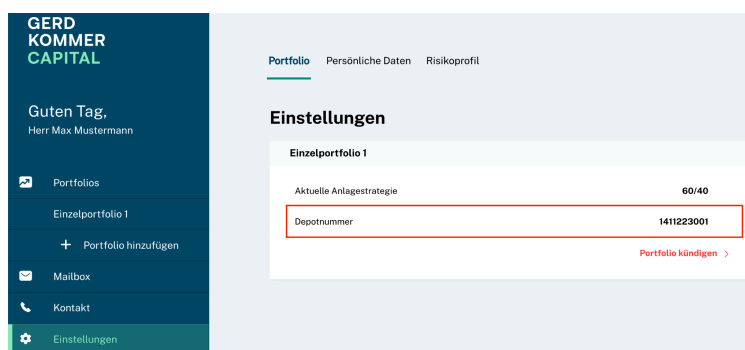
GERD
KOMMER
CAPITAL

Guten Tag,
Herr Max Mustermann

Portfolios
Einzelportfolio 1
+ Portfolio hinzufügen
Mailbox
Kontakt
Einstellungen

Portfolio Persönliche Daten Risikoprofil

Einstellungen

Einzelportfolio 1

| Aktuelle Anlagestrategie | 60/40 |
|---|---|
| Depotnummer | 1411223001 |

Portfolio kündigen >